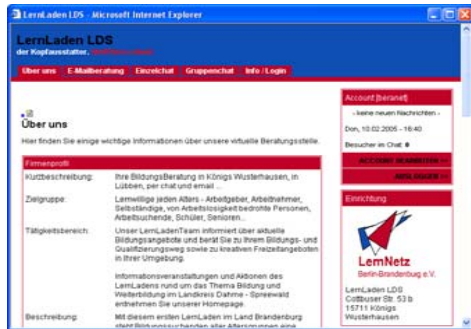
LernLaden LDS - Microsoft Internet Explorer

LernLaden LDS
der Kopfausstatter. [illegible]

Über uns | E-Mailberatung | Einzelchat | Gruppenchat | Info / Login

Über uns
Hier finden Sie einige wichtige Informationen über unsere virtuelle Beratungsstelle.

Firmenprofil

| | |
|---|---|
| Kurzbeschreibung: | Ihre BildungsBeratung in Königs Wusterhausen, in Lübben, per chat und email ... |
| Zielgruppe: | Lernwillige jeden Alters - Arbeitgeber, Arbeitnehmer, Selbständige, von Arbeitslosigkeit bedrohte Personen, Arbeitsuchende, Schüler, Senioren... |
| Tätigkeitsbereich: | Unser LernLadenTeam informiert über aktuelle Bildungsangebote und berät Sie zu Ihrem Bildungs- und Qualifizierungsweg sowie zu kreativen Freizeitangeboten in Ihrer Umgebung. Informationsveranstaltungen und Aktionen des LernLadens rund um das Thema Bildung und Weiterbildung im Landkreis Dahme - Spreewald entnehmen Sie unserer Homepage. |
| Beschreibung: | Mit diesem ersten LernLaden im Land Brandenburg steht Bildungssuchenden aller Altersgruppen eine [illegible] |

Account [beranet]
- keine neuen Nachrichten -
Don, 10.02.2005 - 16:40
Besucher im Chat: 0
ACCOUNT BEARBEITEN >>
ABMELDEN >>

Einrichtung
LernNetz
Berlin-Brandenburg e.V.
LernLaden LDS
Cottbuser Str. 53 b
15711 Königs
Wusterhausen